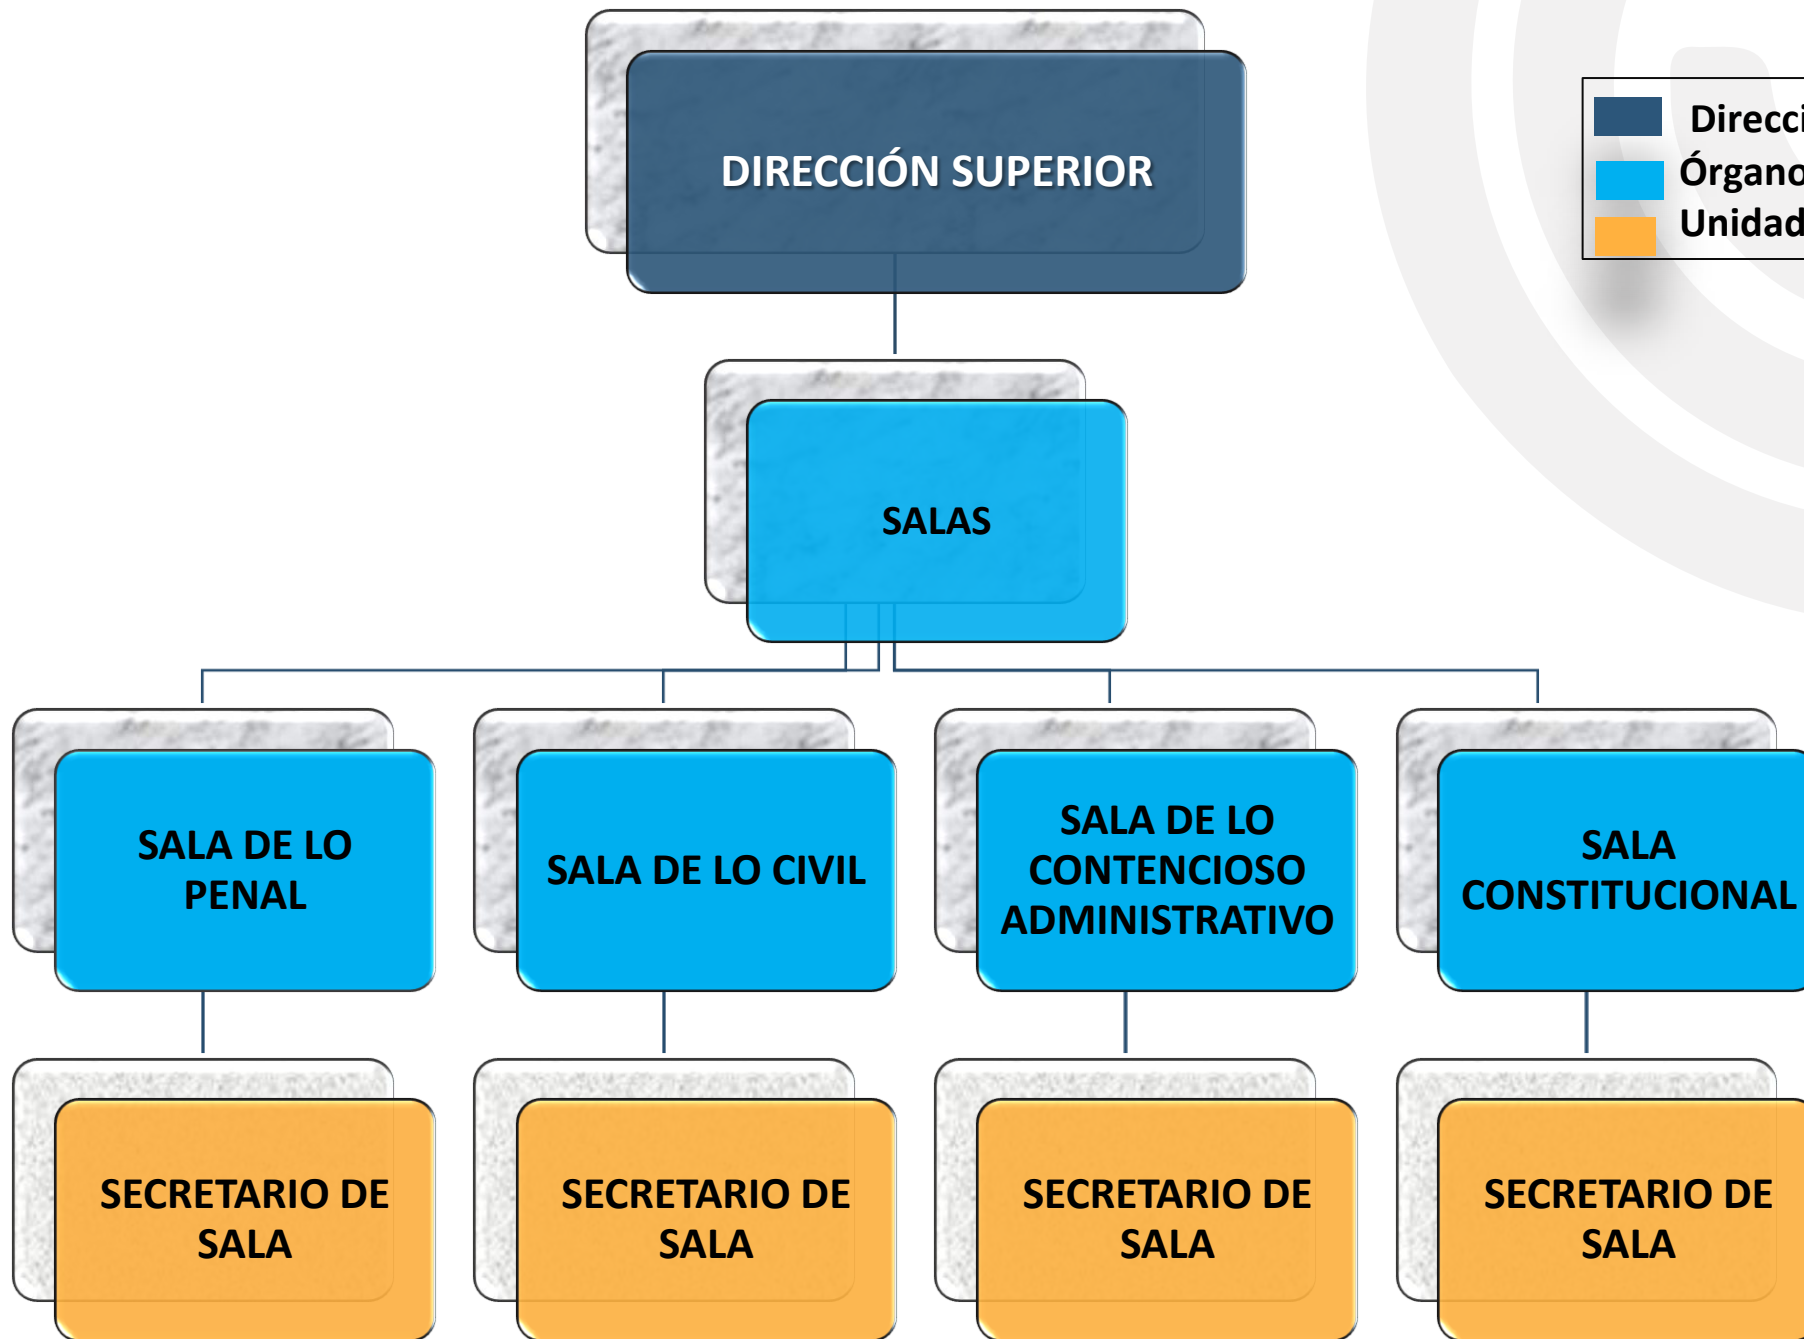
DIRECCIÓN SUPERIOR

SALAS

SALA DE LO PENAL

SALA DE LO CIVIL

SALA DE LO CONTENCIOSO ADMINISTRATIVO

SALA CONSTITUCIONAL

SECRETARIO DE SALA

SECRETARIO DE SALA

SECRETARIO DE SALA

SECRETARIO DE SALA

Direcc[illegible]
Órgano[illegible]
Unidad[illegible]